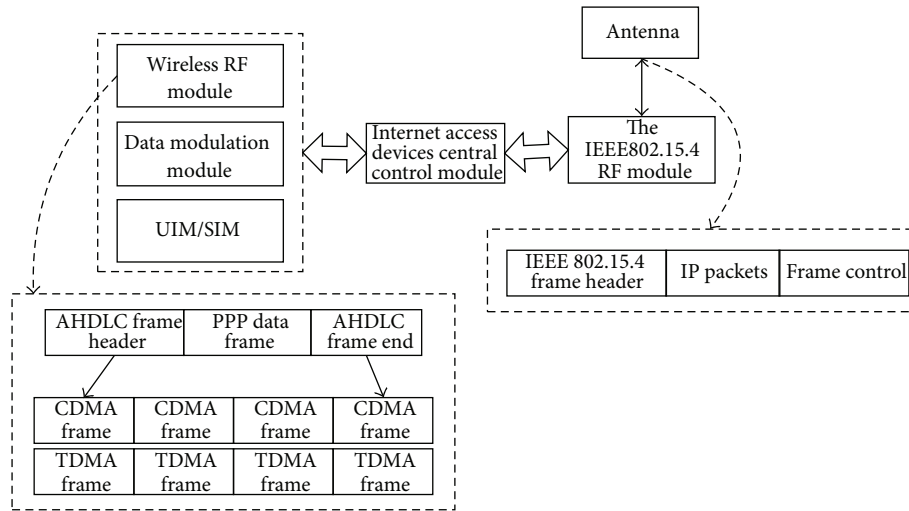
Wireless RF module

Data modulation module

UIM/SIM

Internet access devices central control module

Antenna

The IEEE802.15.4 RF module

| IEEE 802.15.4 frame header | IP packets | Frame control |
|---|---|---|

| AHDLC frame header | PPP data frame | AHDLC frame end |
|---|---|---|

| CDMA frame | CDMA frame | CDMA frame | CDMA frame |
|---|---|---|---|
| TDMA frame | TDMA frame | TDMA frame | TDMA frame |